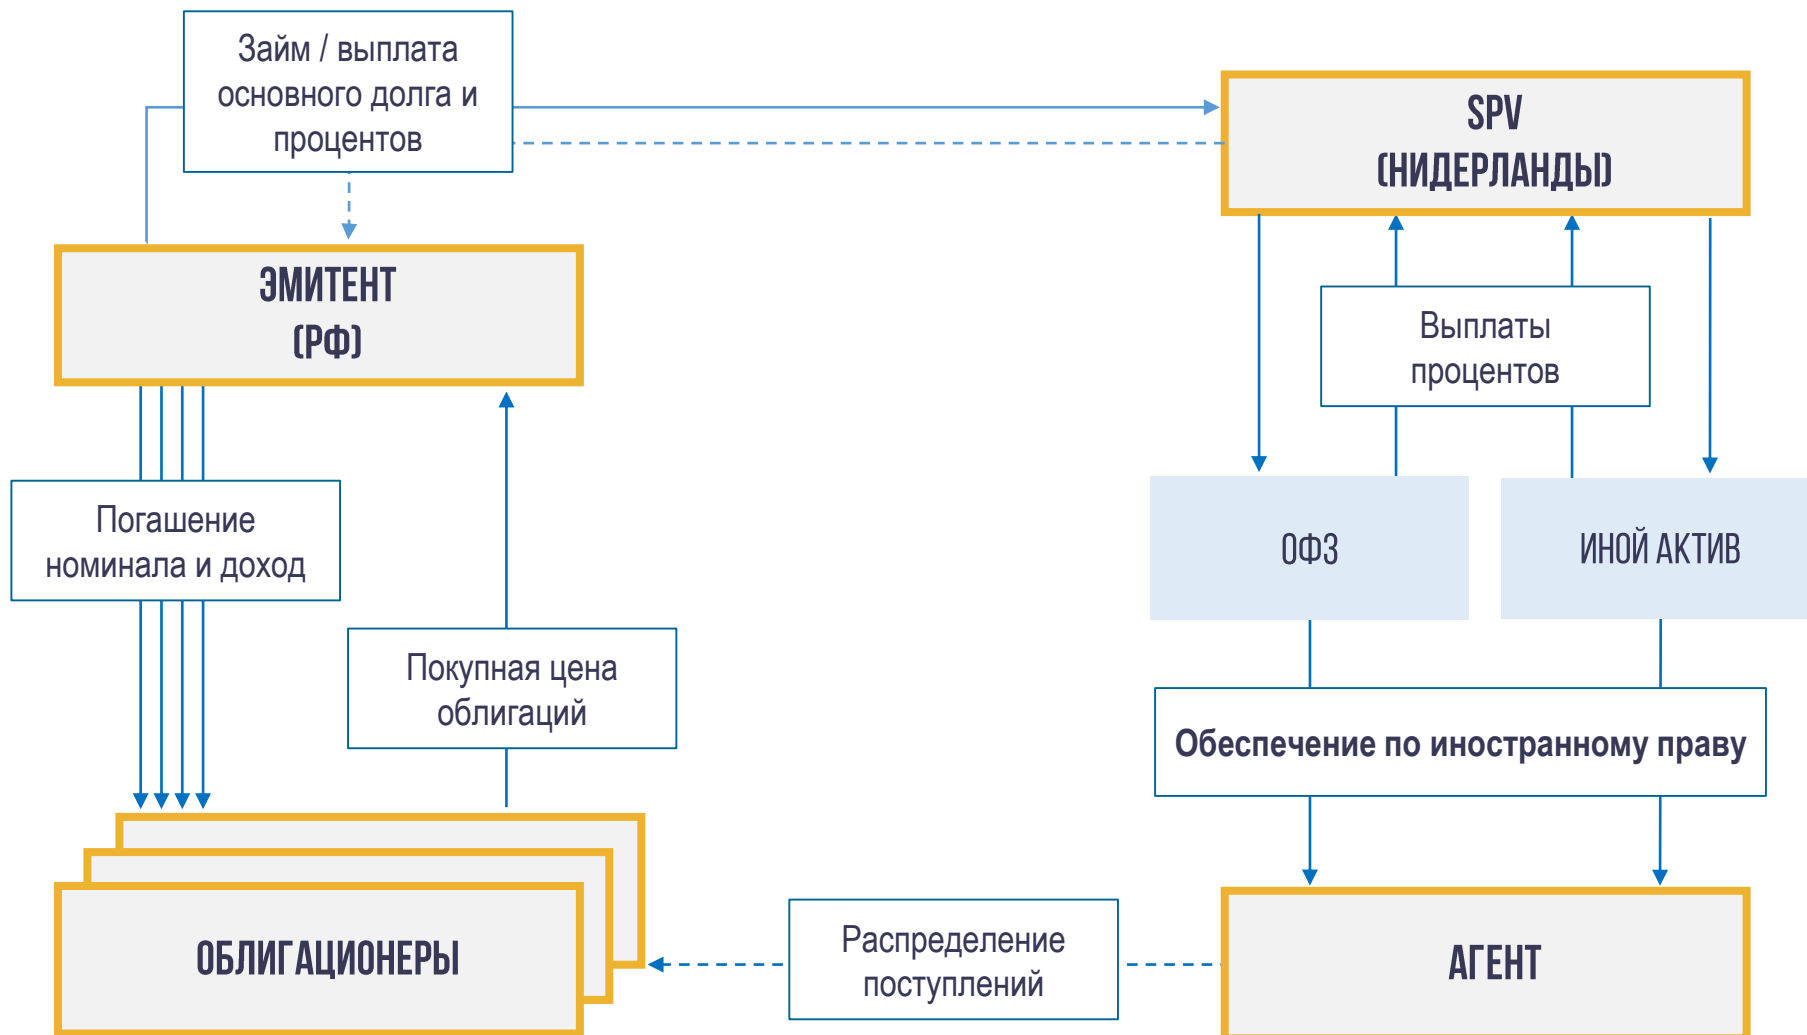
Займ / выплата основного долга и процентов

SPV (НИДЕРЛАНДЫ)

ЭМИТЕНТ (РФ)

Выплаты процентов

Погашение номинала и доход

ОФЗ

ИНОЙ АКТИВ

Покупная цена облигаций

Обеспечение по иностранному праву

ОБЛИГАЦИОНЕРЫ

Распределение поступлений

АГЕНТ